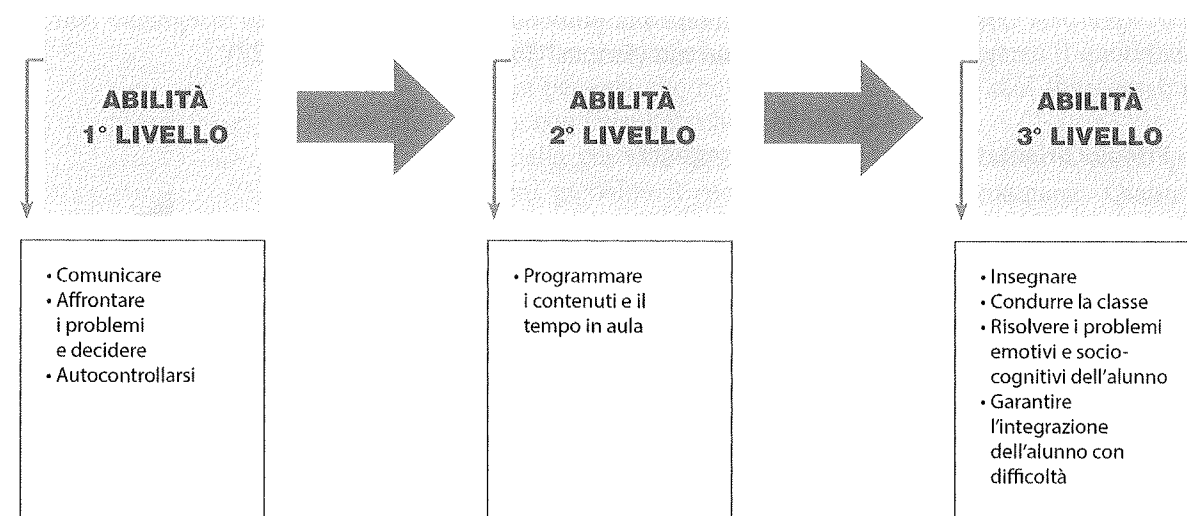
ABILITÀ
1° LIVELLO

• Comunicare
• Affrontare i problemi e decidere
• Autocontrollarsi

ABILITÀ
2° LIVELLO

• Programmare i contenuti e il tempo in aula

ABILITÀ
3° LIVELLO

• Insegnare
• Condurre la classe
• Risolvere i problemi emotivi e socio-cognitivi dell'alunno
• Garantire l'integrazione dell'alunno con difficoltà